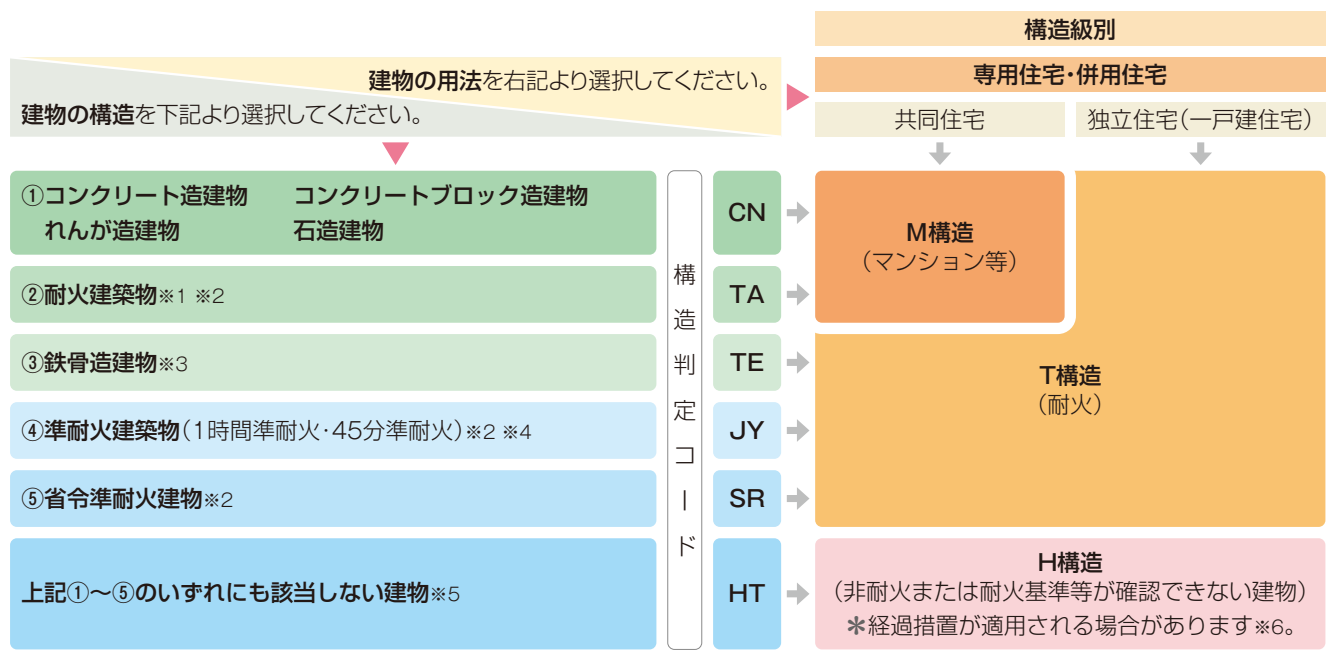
構造級別

建物の用法を右記より選択してください。

建物の構造を下記より選択してください。

専用住宅・併用住宅

共同住宅

独立住宅（一戸建住宅）

①コンクリート造建物　コンクリートブロック造建物
れんが造建物　石造建物

②耐火建築物※1 ※2

③鉄骨造建物※3

④準耐火建築物（1時間準耐火・45分準耐火）※2 ※4

⑤省令準耐火建物※2

上記①～⑤のいずれにも該当しない建物※5

構造判定コード

CN

TA

TE

JY

SR

HT

M構造
（マンション等）

T構造
（耐火）

H構造
（非耐火または耐火基準等が確認できない建物）
＊経過措置が適用される場合があります※6。